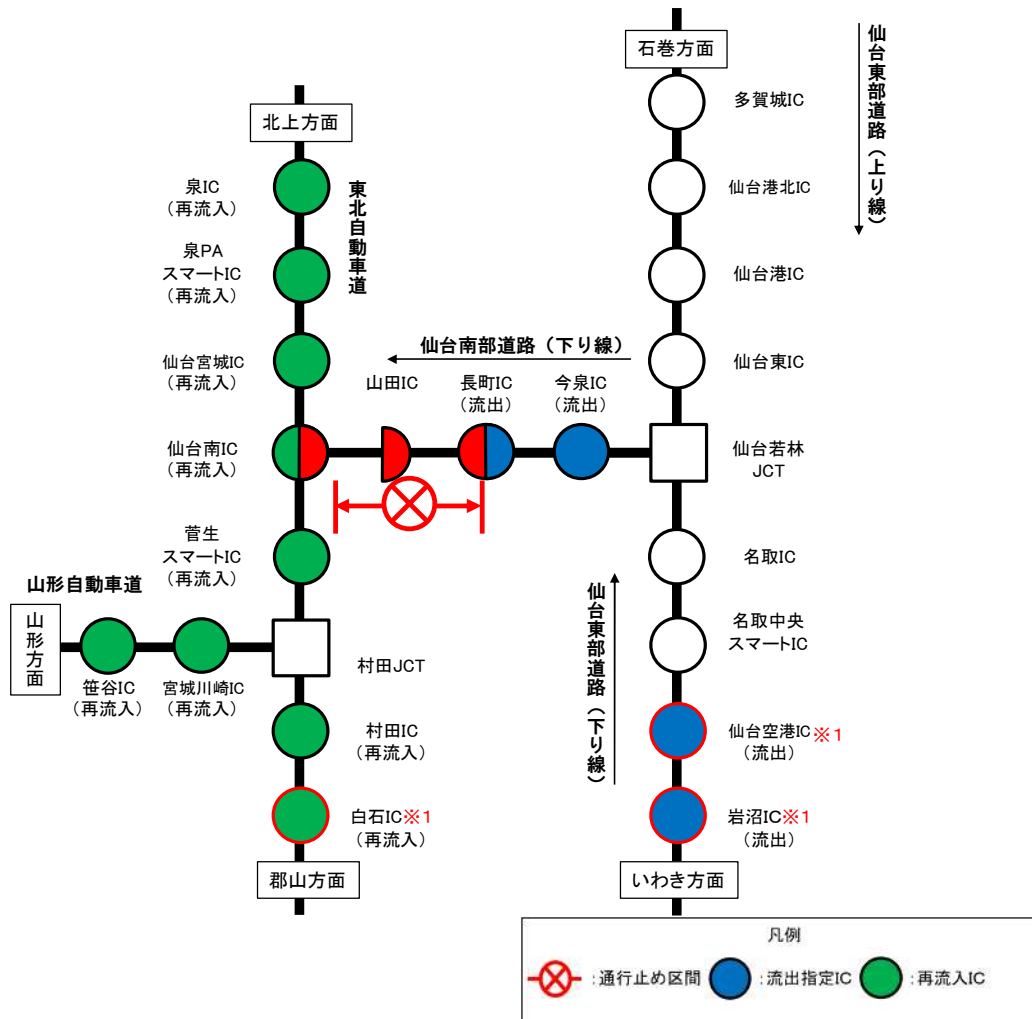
石巻方面

仙台東部道路（上り線）

多賀城IC

仙台港北IC

仙台港IC

仙台東IC

北上方面

東北自動車道

泉IC
（再流入）

泉PA
スマートIC
（再流入）

仙台宮城IC
（再流入）

仙台南部道路（下り線）

山田IC

長町IC
（流出）

今泉IC
（流出）

仙台南IC
（再流入）

仙台若林
JCT

菅生
スマートIC
（再流入）

名取IC

仙台東部道路（下り線）

山形自動車道

山形方面

名取中央
スマートIC

村田JCT

笹谷IC
（再流入）

宮城川崎IC
（再流入）

村田IC
（再流入）

仙台空港IC※1
（流出）

白石IC※1
（再流入）

岩沼IC※1
（流出）

郡山方面

いわき方面

凡例

：通行止め区間 ：流出指定IC ：再流入IC